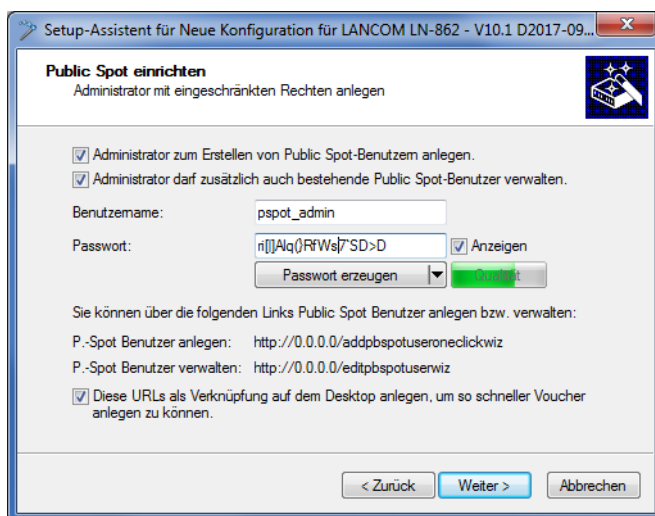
Setup-Assistent für Neue Konfiguration für LANCOM LN-862 - V10.1 D2017-09...

Public Spot einrichten
Administrator mit eingeschränkten Rechten anlegen

Administrator zum Erstellen von Public Spot-Benutzern anlegen.

Administrator darf zusätzlich auch bestehende Public Spot-Benutzer verwalten.

Benutzername: pspot_admin

Passwort: ri[I]Alq()RfWs|7'SD>D Anzeigen

Passwort erzeugen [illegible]

Sie können über die folgenden Links Public Spot Benutzer anlegen bzw. verwalten:

P.-Spot Benutzer anlegen: http://0.0.0.0/addpbspotuseroneclickwiz

P.-Spot Benutzer verwalten: http://0.0.0.0/editpbspotuserwiz

Diese URLs als Verknüpfung auf dem Desktop anlegen, um so schneller Voucher anlegen zu können.

< Zurück Weiter > Abbrechen